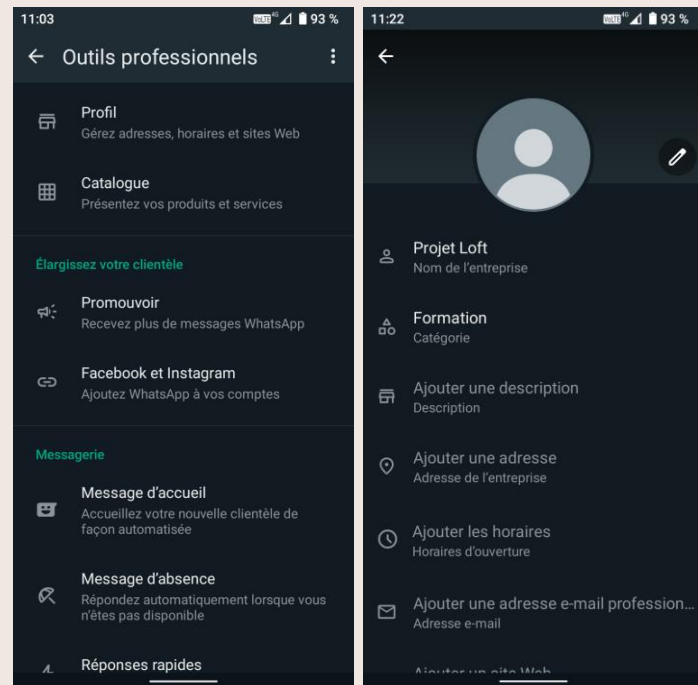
11:03 VoLTE 4G 93 %

Outils professionnels

Profil
Gérez adresses, horaires et sites Web

Catalogue
Présentez vos produits et services

Élargissez votre clientèle

Promouvoir
Recevez plus de messages WhatsApp

Facebook et Instagram
Ajoutez WhatsApp à vos comptes

Messagerie

Message d'accueil
Accueillez votre nouvelle clientèle de façon automatisée

Message d'absence
Répondez automatiquement lorsque vous n'êtes pas disponible

Réponses rapides

11:22 VoLTE 4G 93 %

Projet Loft
Nom de l'entreprise

Formation
Catégorie

Ajouter une description
Description

Ajouter une adresse
Adresse de l'entreprise

Ajouter les horaires
Horaires d'ouverture

Ajouter une adresse e-mail profession...
Adresse e-mail

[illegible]